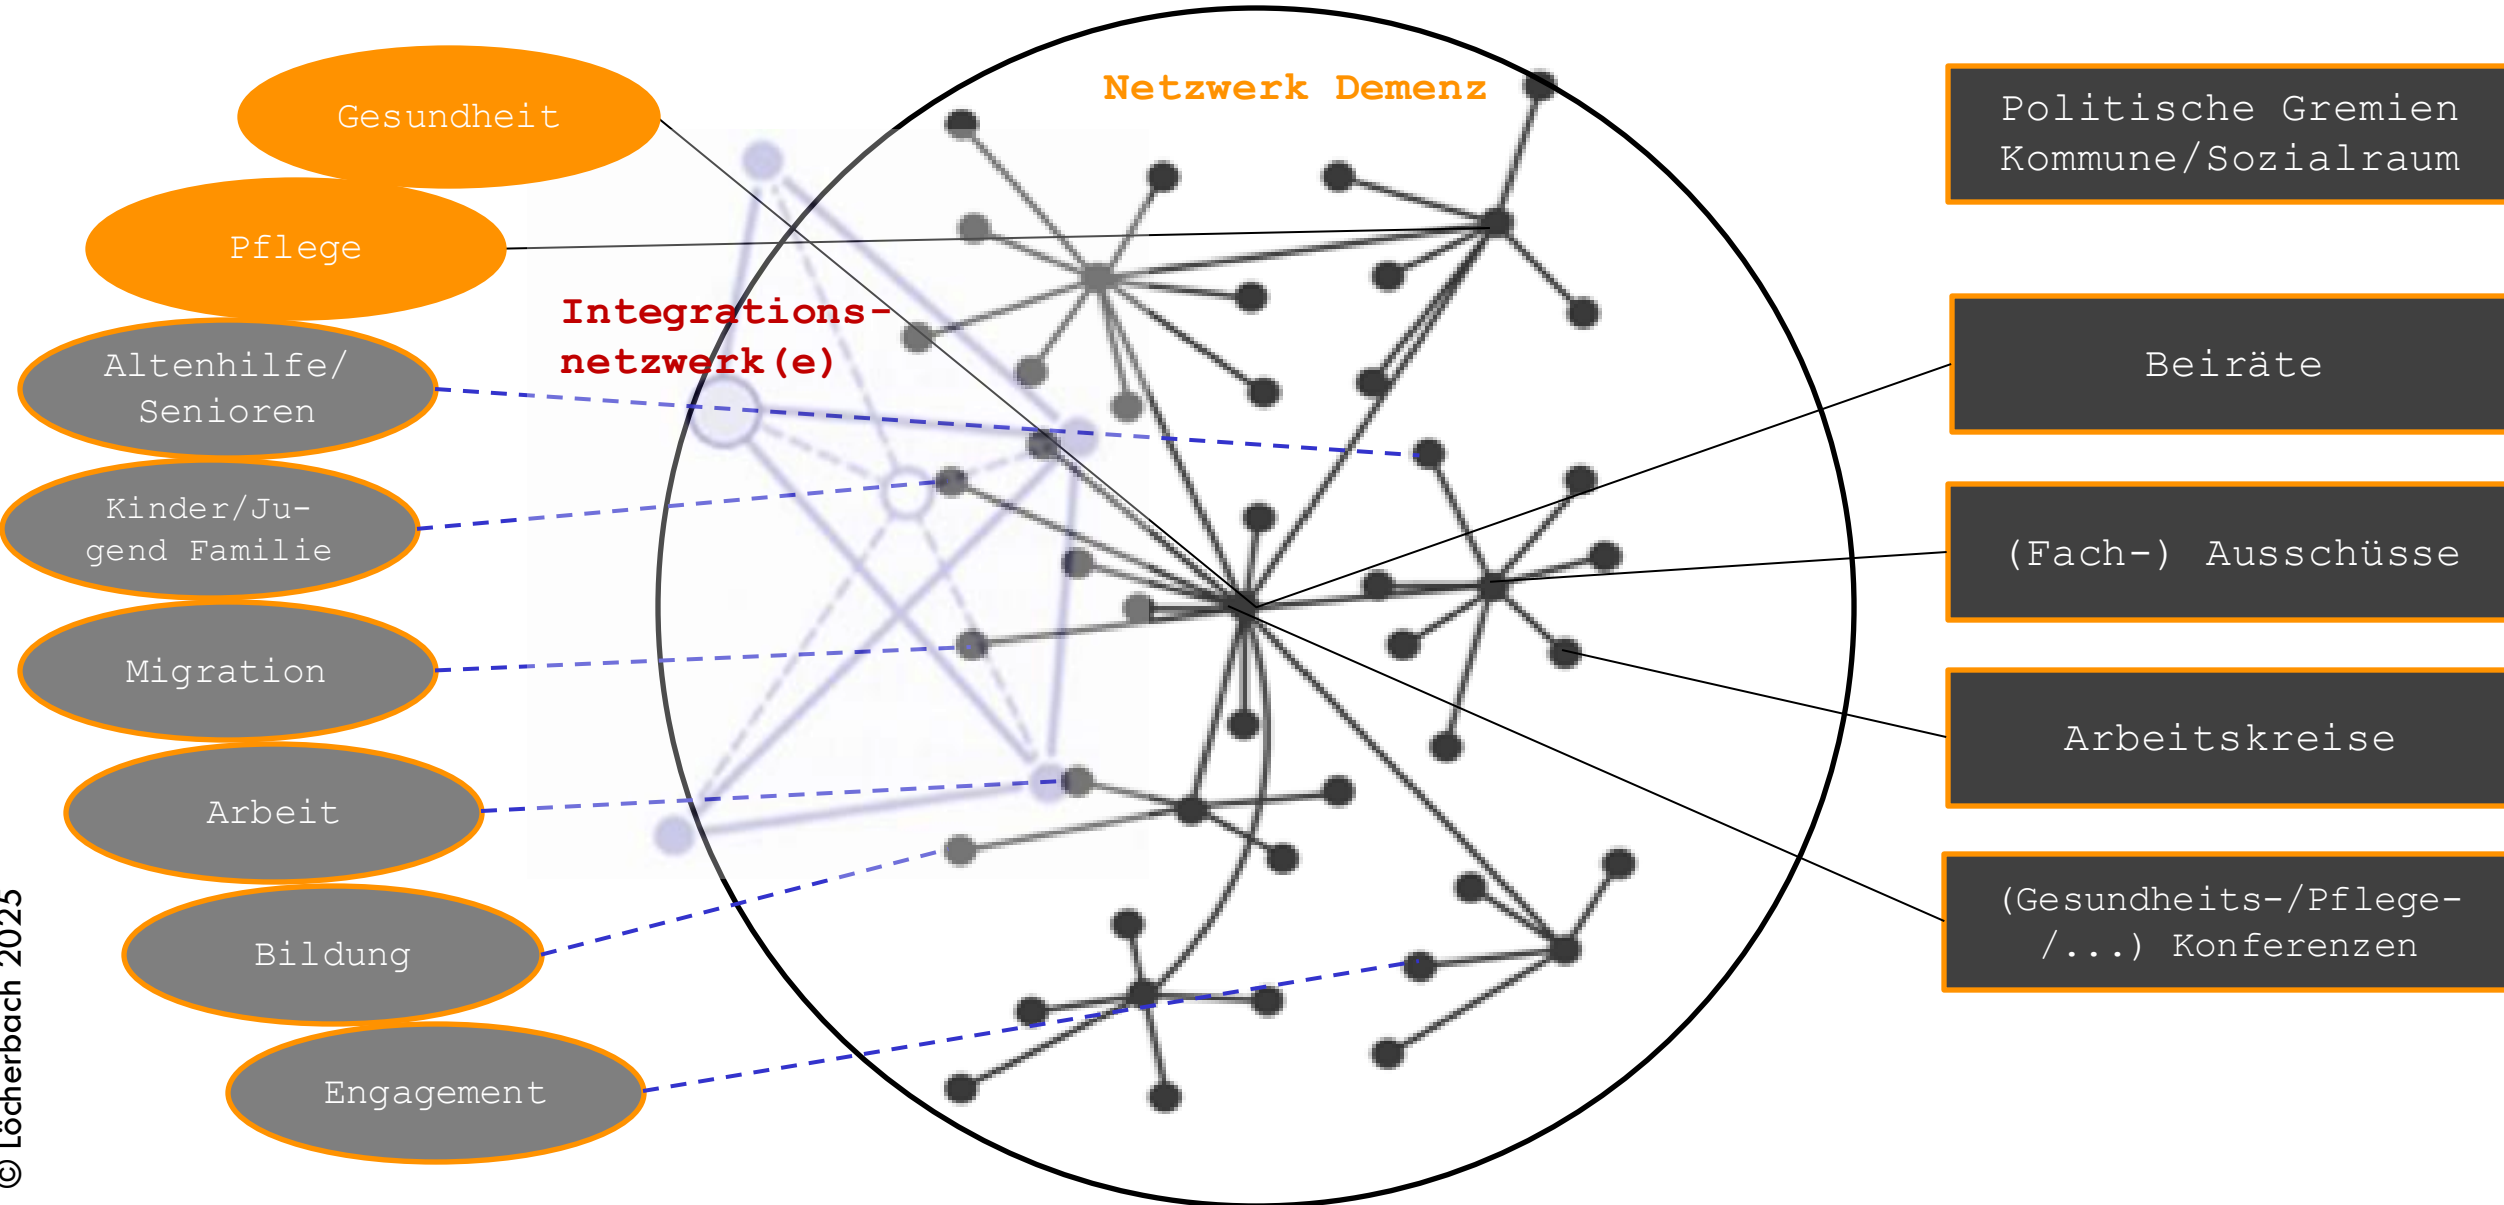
Netzwerk Demenz

Gesundheit

Pflege

Integrationsnetzwerk(e)

Altenhilfe/ Senioren

Kinder/Jugend Familie

Migration

Arbeit

Bildung

Engagement

Politische Gremien Kommune/Sozialraum

Beiräte

(Fach-) Ausschüsse

Arbeitskreise

(Gesundheits-/Pflege-/...) Konferenzen

© Löcherbach 2025